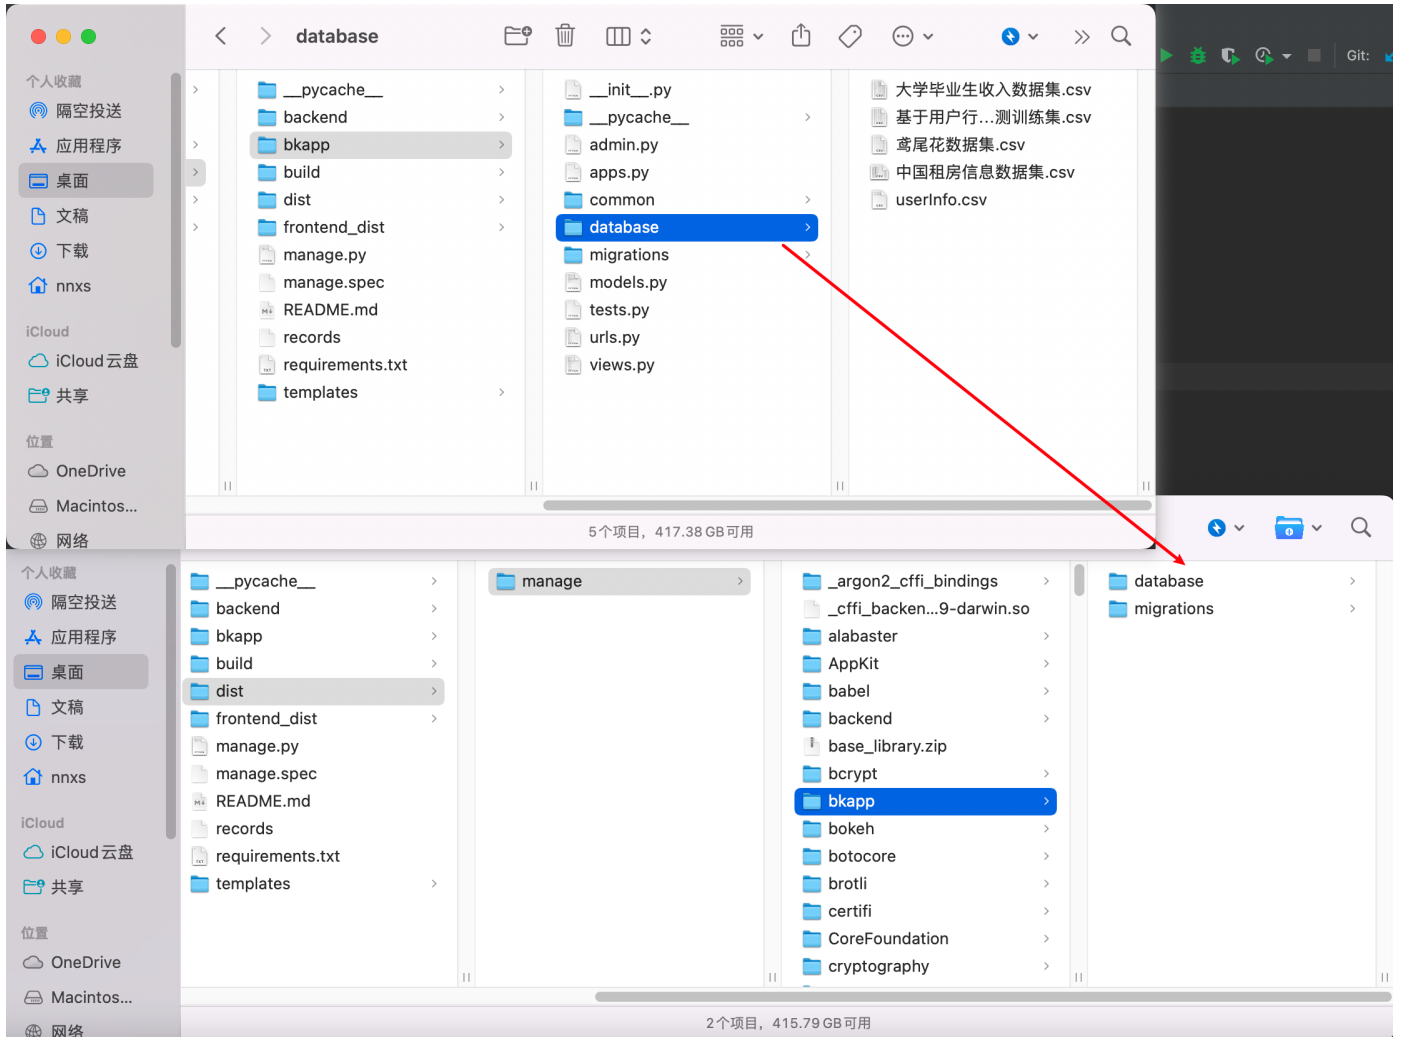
database

个人收藏
隔空投送
应用程序
桌面
文稿
下载
nnxs
iCloud
iCloud云盘
共享
位置
OneDrive
Macintos...
网络

__pycache__
backend
bkapp
build
dist
frontend_dist
manage.py
manage.spec
README.md
records
requirements.txt
templates

__init__.py
__pycache__
admin.py
apps.py
common
database
migrations
models.py
tests.py
urls.py
views.py

大学毕业生收入数据集.csv
基于用户行...测训练集.csv
鸢尾花数据集.csv
中国租房信息数据集.csv
userInfo.csv

5个项目，417.38 GB可用

Git:

个人收藏
隔空投送
应用程序
桌面
文稿
下载
nnxs
iCloud
iCloud云盘
共享
位置
OneDrive
Macintos...
网络

__pycache__
backend
bkapp
build
dist
frontend_dist
manage.py
manage.spec
README.md
records
requirements.txt
templates

manage

_argon2_cffi_bindings
_cffi_backen...9-darwin.so
alabaster
AppKit
babel
backend
base_library.zip
bcrypt
bkapp
bokeh
botocore
brotli
certifi
CoreFoundation
cryptography

database
migrations

2个项目，415.79 GB可用